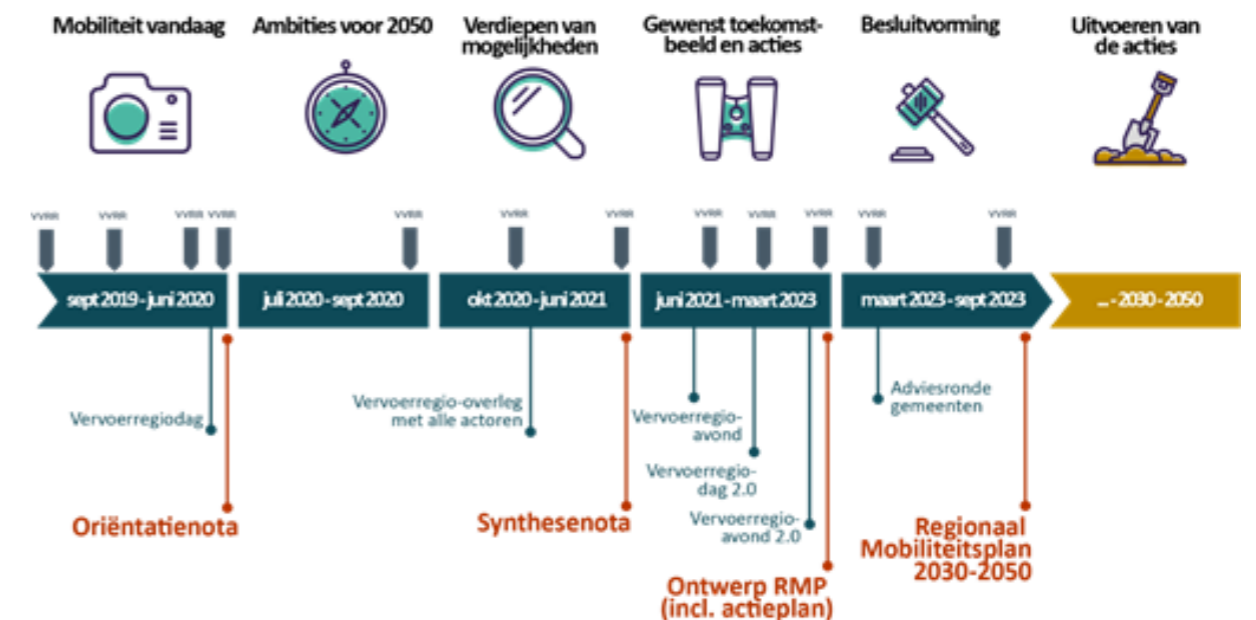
Mobiliteit vandaag

Ambities voor 2050

Verdiepen van mogelijkheden

Gewenst toekomstbeeld en acties

Besluitvorming

Uitvoeren van de acties

VVRR VVRR VVRR VVRR VVRR VVRR VVRR VVRR VVRR VVRR VVRR VVRR

sept 2019 - juni 2020

juli 2020 - sept 2020

okt 2020 - juni 2021

juni 2021 - maart 2023

maart 2023 - sept 2023

... - 2030 - 2050

Vervoerregiodag

Oriëntatienota

Vervoerregio-overleg met alle actoren

Synthesenota

Vervoerregio-avond

Vervoerregio-dag 2.0

Vervoerregio-avond 2.0

Ontwerp RMP (incl. actieplan)

Adviesronde gemeenten

Regionaal Mobiliteitsplan 2030-2050